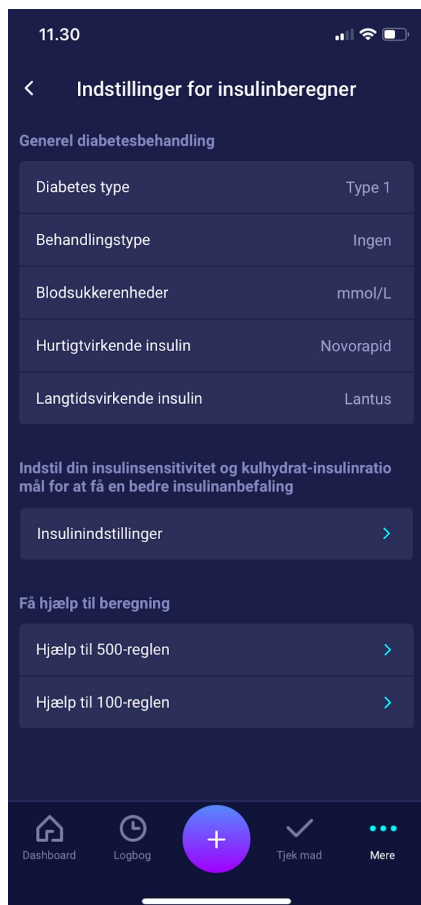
11.30

Indstillinger for insulinberegner

Generel diabetesbehandling

Diabetes type Type 1

Behandlingstype Ingen

Blodsukkerenheder mmol/L

Hurtigtvirkende insulin Novorapid

Langtidsvirkende insulin Lantus

Indstil din insulinsensitivitet og kulhydrat-insulinratio mål for at få en bedre insulinanbefaling

Insulinindstillinger

Få hjælp til beregning

Hjælp til 500-reglen

Hjælp til 100-reglen

Dashboard
Logbog
+
Tjek mad
Mere